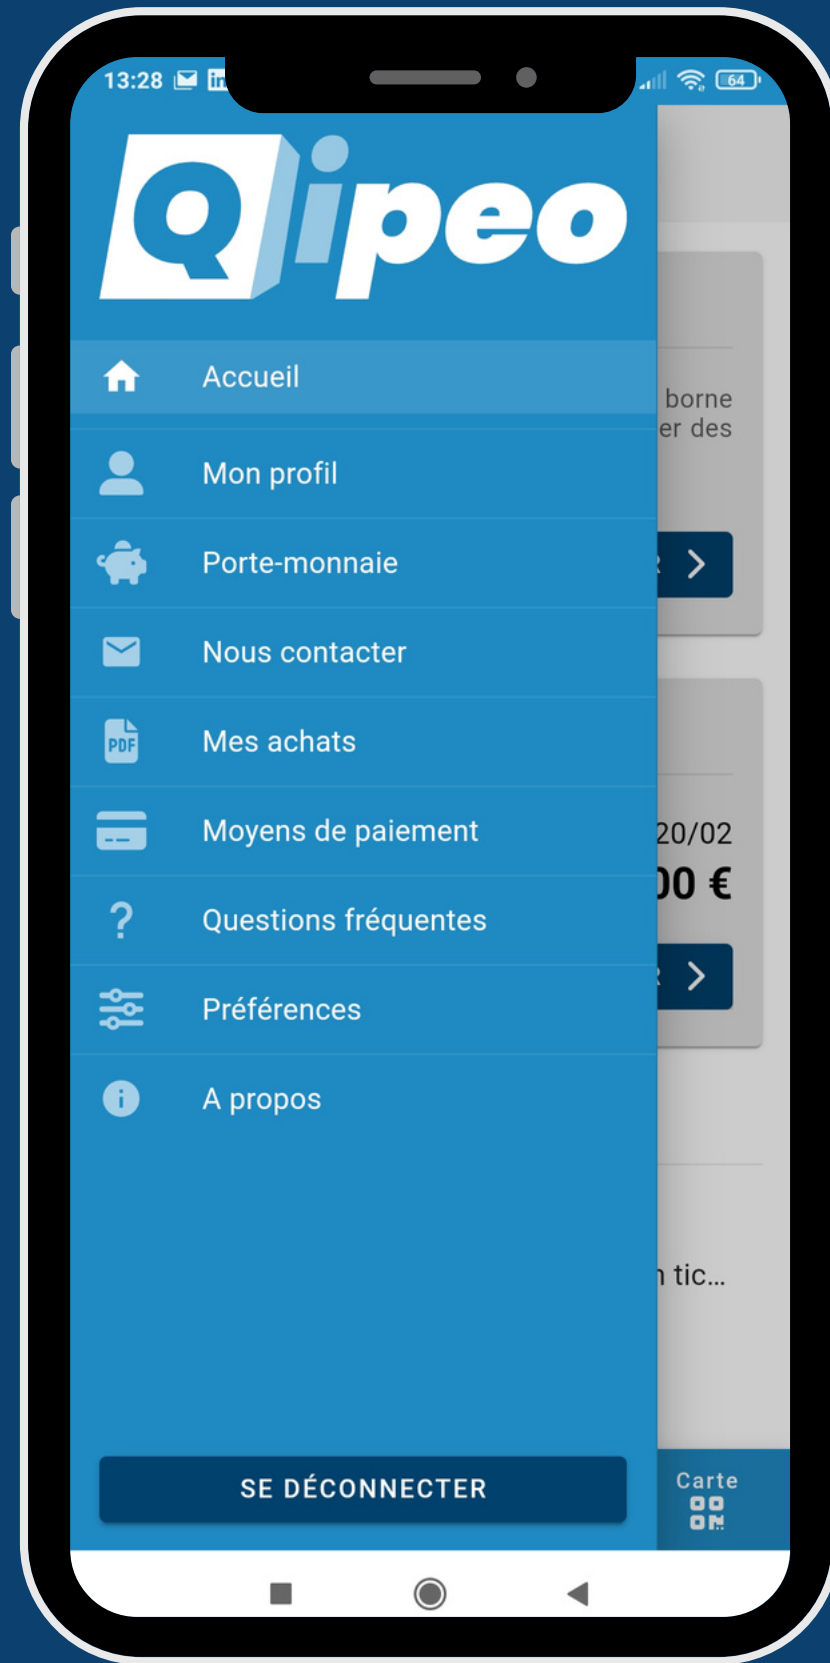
13:28

64

Qipeo

Accueil

Mon profil

Porte-monnaie

Nous contacter

PDF

Mes achats

Moyens de paiement

Questions fréquentes

Préférences

A propos

SE DÉCONNECTER

borne
er des

20/02
00 €

tic...

Carte